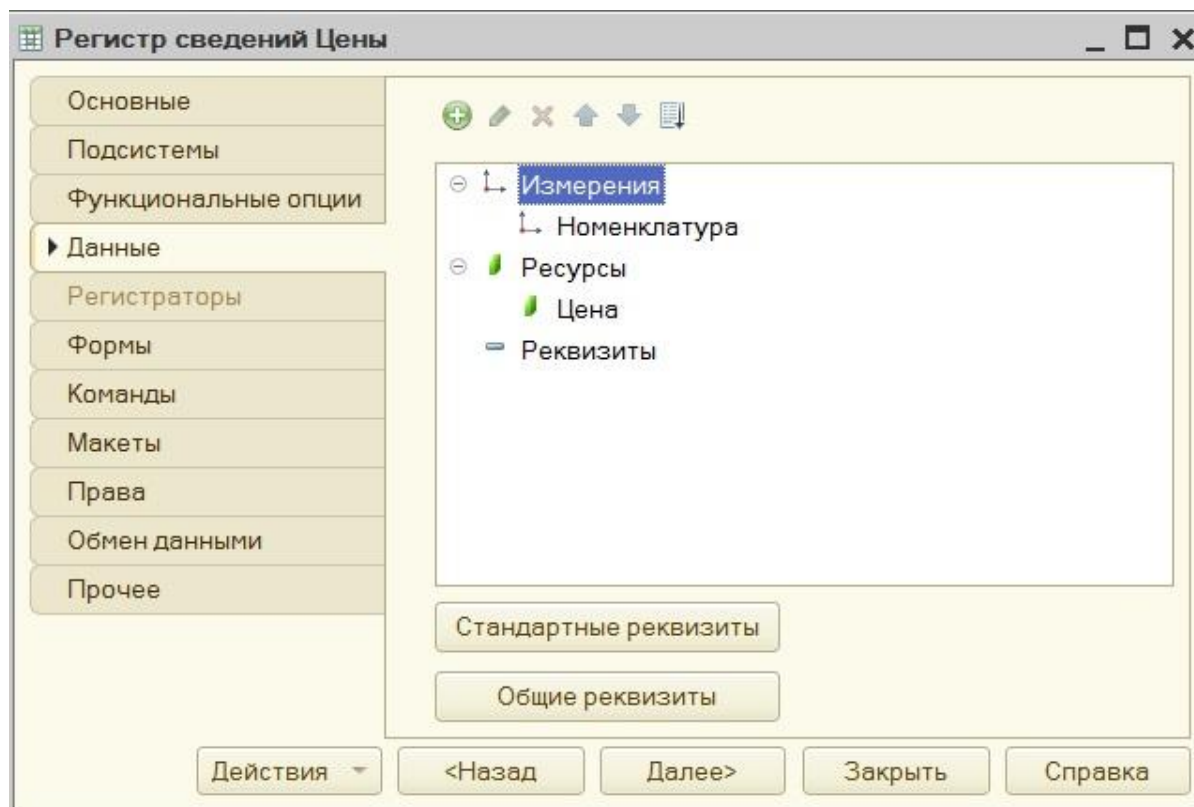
Регистр сведений Цены

Основные
Подсистемы
Функциональные опции
Данные
Регистраторы
Формы
Команды
Макеты
Права
Обмен данными
Прочее

Измерения
Номенклатура
Ресурсы
Цена
Реквизиты

Стандартные реквизиты

Общие реквизиты

Действия
<Назад
Далее>
Закрыть
Справка